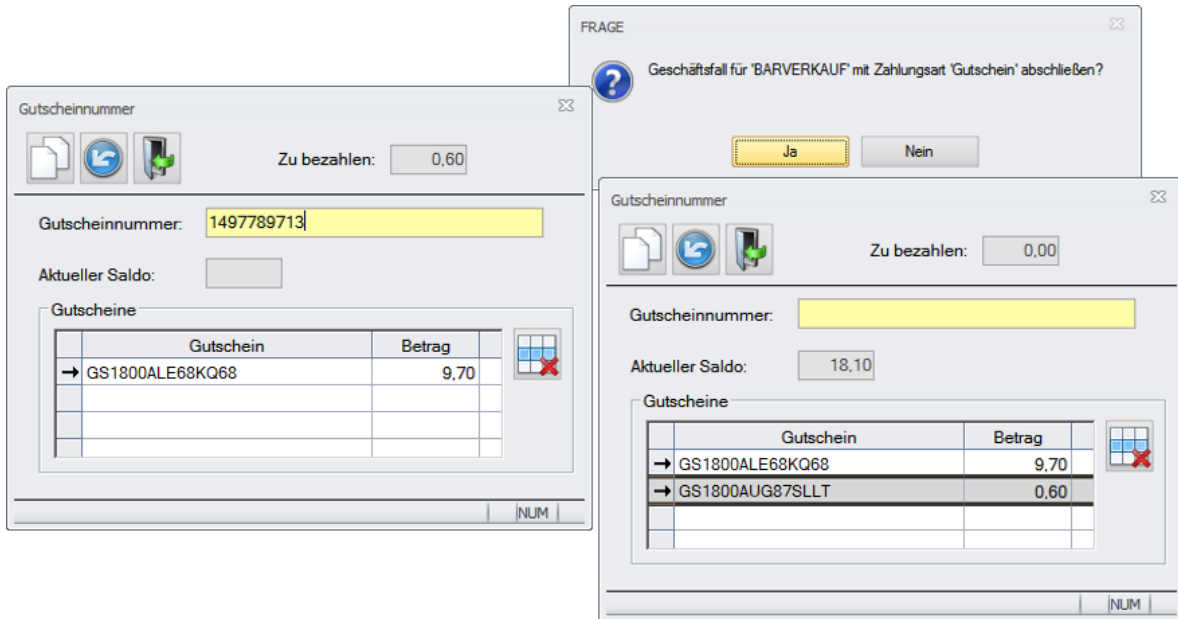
Gutscheinnummer

Zu bezahlen: 0,60

Gutscheinnummer: 1497789713

Aktueller Saldo:

Gutscheine

| | Gutschein | Betrag |
|---|---|---|
| → | GS1800ALE68KQ68 | 9,70 |
| | | |
| | | |
| | | |

NUM

FRAGE

Geschäftsfall für 'BARVERKAUF' mit Zahlungsart 'Gutschein' abschließen?

Ja Nein

Gutscheinnummer

Zu bezahlen: 0,00

Gutscheinnummer:

Aktueller Saldo: 18,10

Gutscheine

| | Gutschein | Betrag |
|---|---|---|
| → | GS1800ALE68KQ68 | 9,70 |
| → | GS1800AUG87SLLT | 0,60 |
| | | |
| | | |

NUM